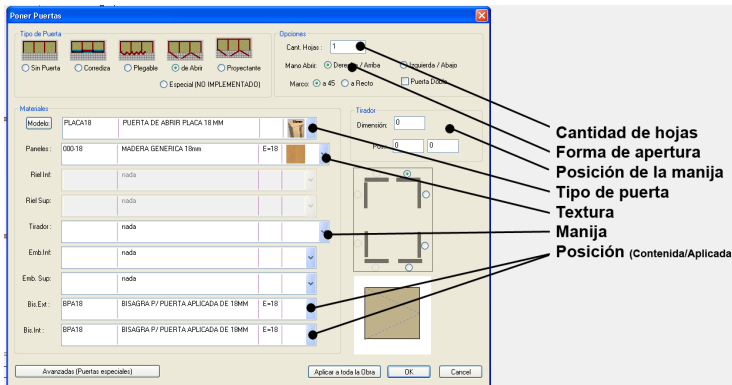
Poner Puertas

Tipo de Puerta

Sin Puerta

Corrediza

Plegable

de Abrir

Projectante

Especial (NO IMPLEMENTADO)

Opciones

Cant. Hojas : 1

Mano Abrir: Derecha / Arriba

Izquierda / Abajo

Marco: a 45

a Recto

Puerta Doble

Materiales

Modelo: PLACA18 | PUERTA DE ABRIR PLACA 18 MM

Paneles : 000-18 | MADERA GENERICA 18mm | E=18

Riel Inf: nada

Riel Sup: nada

Tirador : nada

Emb.Inf: nada

Emb. Sup: nada

Bis.Ext : BPA18 | BISAGRA P/ PUERTA APLICADA DE 18MM | E=18

Bis.Int : BPA18 | BISAGRA P/ PUERTA APLICADA DE 18MM | E=18

Tirador

Dimensión: 0

Pos: 0 0

Avanzadas (Puertas especiales)

Aplicar a toda la Obra

OK

Cancel

Cantidad de hojas

Forma de apertura

Posición de la manija

Tipo de puerta

Textura

Manija

Posición (Contenida/Aplicada